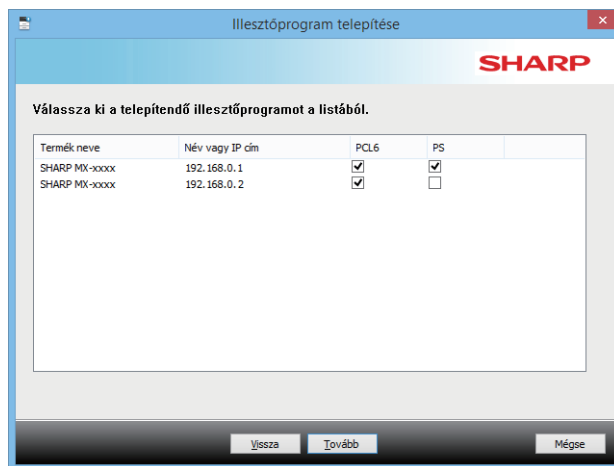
Illesztőprogram telepítése

SHARP

Válassza ki a telepítendő illesztőprogramot a listából.

| Termék neve | Név vagy IP cím | PCL6 | PS |
|---|---|---|---|
| SHARP MX-xxxx | 192.168.0.1 | ☑ | ☑ |
| SHARP MX-xxxx | 192.168.0.2 | ☑ | ☐ |

Vissza Tovább Mégse